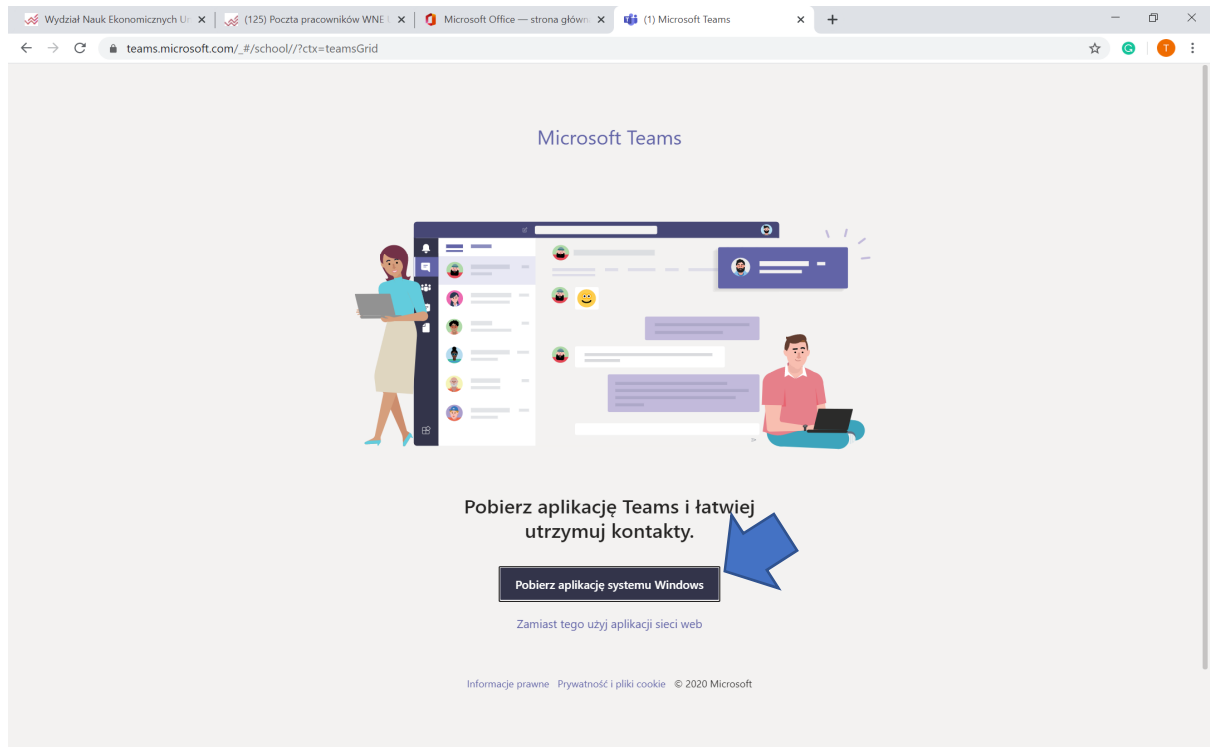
Wydział Nauk Ekonomicznych U
(125) Poczta pracowników WNE
Microsoft Office — strona główn
(1) Microsoft Teams

teams.microsoft.com/_#/school//?ctx=teamsGrid

Microsoft Teams

Pobierz aplikację Teams i łatwiej utrzymuj kontakty.

Pobierz aplikację systemu Windows

Zamiast tego użyj aplikacji sieci web

Informacje prawne Prywatność i pliki cookie © 2020 Microsoft